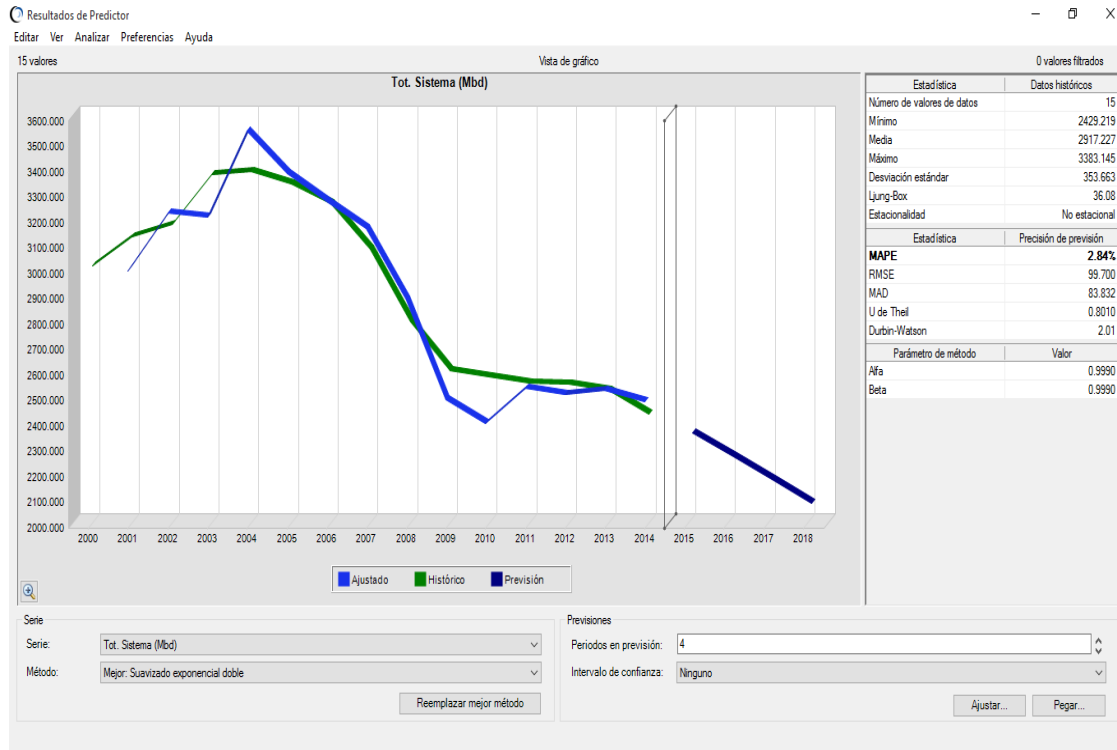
Resultados de Predictor

Editar Ver Analizar Preferencias Ayuda

15 valores

Vista de gráfico

0 valores filtrados

Tot. Sistema (Mbd)

3600.000
3500.000
3400.000
3300.000
3200.000
3100.000
3000.000
2900.000
2800.000
2700.000
2600.000
2500.000
2400.000
2300.000
2200.000
2100.000
2000.000

2000 2001 2002 2003 2004 2005 2006 2007 2008 2009 2010 2011 2012 2013 2014 2015 2016 2017 2018

Ajustado Histórico Previsión

| Estadística | Datos históricos |
|---|---|
| Número de valores de datos | 15 |
| Mínimo | 2429.219 |
| Media | 2917.227 |
| Máximo | 3383.145 |
| Desviación estándar | 353.663 |
| Ljung-Box | 36.08 |
| Estacionalidad | No estacional |

| Estadística | Precisión de previsión |
|---|---|
| MAPE | 2.84% |
| RMSE | 99.700 |
| MAD | 83.832 |
| U de Theil | 0.8010 |
| Durbin-Watson | 2.01 |

| Parámetro de método | Valor |
|---|---|
| Alfa | 0.9990 |
| Beta | 0.9990 |

Serie

Serie: Tot. Sistema (Mbd)

Método: Mejor: Suavizado exponencial doble

Reemplazar mejor método

Previsiones

Periodos en previsión: 4

Intervalo de confianza: Ninguno

Ajustar...

Pegar...